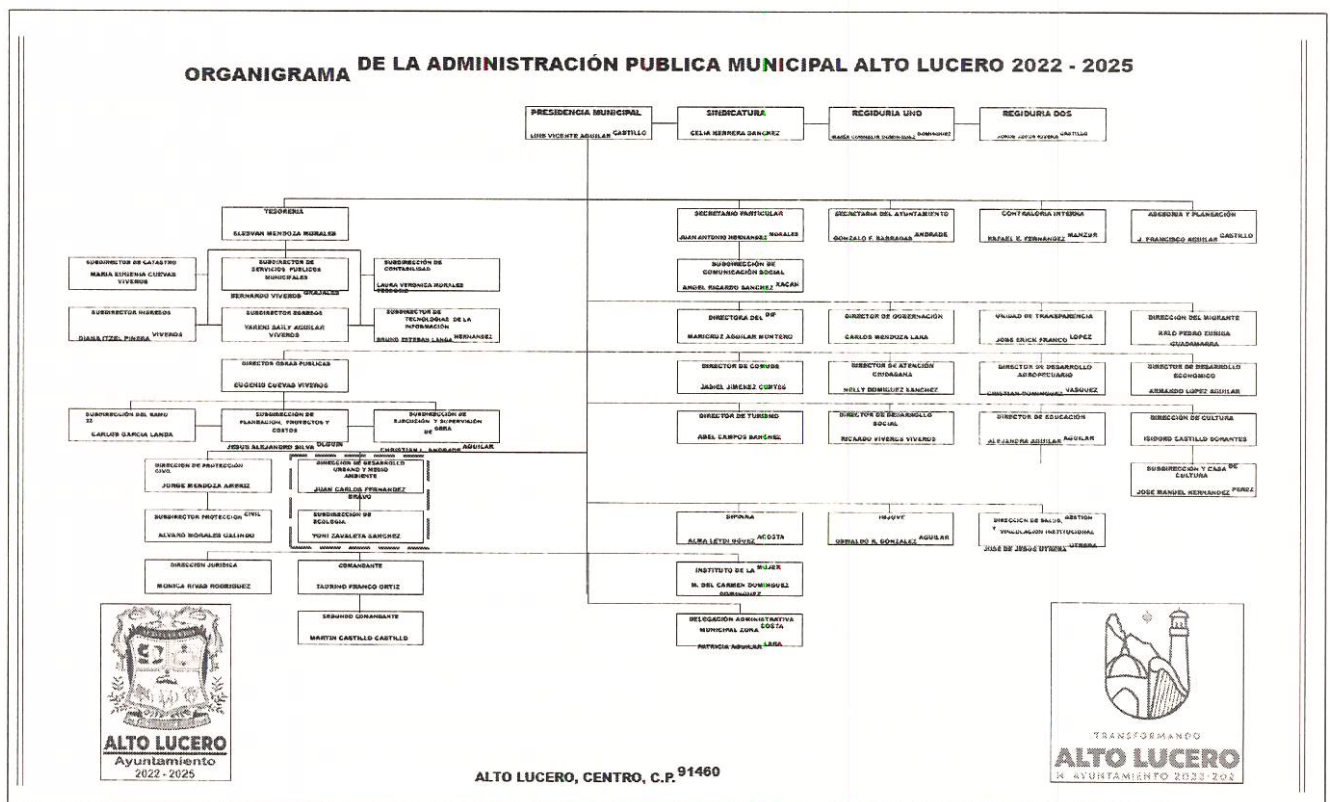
ORGANIGRAMA DE LA ADMINISTRACIÓN PUBLICA MUNICIPAL ALTO LUCERO 2022 - 2025

PRESIDENCIA MUNICIPAL
LUIS VICENTE AGUILAR CASTILLO

SINDICATURA
CELIA HERRERA SANCHEZ

REGIDURIA UNO
MARIA CONSUELO DOMINGUEZ DOMINGUEZ

REGIDURIA DOS
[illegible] CASTILLO

TESORERIA
ELEUVAN MENDOZA MORALES

SUBDIRECTOR DE CATASTRO
MARIA EUGENIA CUEVAS VIVEROS

SUBDIRECTOR DE SERVICIOS PUBLICOS MUNICIPALES
BERNARDO VIVEROS GRAJALES

SUBDIRECCIÓN DE CONTABILIDAD
LAURA VERONICA MORALES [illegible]

SUBDIRECTOR INGRESOS
DIANA ITZEL PINZON VIVEROS

SUBDIRECTOR EGRESOS
YARENI SAILY AGUILAR VIVEROS

SUBDIRECTOR DE TECNOLOGIAS DE LA INFORMACIÓN
BRUNO ESTEBAN LANDA HERNANDEZ

DIRECTOR OBRAS PUBLICAS
EUGENIO CUEVAS VIVEROS

SUBDIRECCIÓN DEL RAMO 33
CARLOS GARCIA LANDA

SUBDIRECCIÓN DE PLANEACIÓN, PROYECTOS Y COSTOS
JESUS ALEJANDRO SILVA OLGUIN

SUBDIRECCIÓN DE EJECUCIÓN Y SUPERVISIÓN DE OBRA
CHRISTIAN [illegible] ANDRADE AGUILAR

DIRECCIÓN DE PROTECCIÓN CIVIL
JORGE MENDOZA ARENIZ

SUBDIRECTOR PROTECCIÓN CIVIL
ALVARO MORALES GALINDO

DIRECCIÓN DE DESARROLLO URBANO Y MEDIO AMBIENTE
JUAN CARLOS FERNANDEZ BRAVO

SUBDIRECCIÓN DE ECOLOGIA
YONI ZAVALETA SANCHEZ

DIRECCIÓN JURIDICA
MONICA RIVAS RODRIGUEZ

COMANDANTE
TAURINO FRANCO ORTIZ

SEGUNDO COMANDANTE
MARTIN CASTILLO CASTILLO

SECRETARIO PARTICULAR
JUAN ANTONIO HERNANDEZ MORALES

SECRETARIA DEL AYUNTAMIENTO
GONZALO F. BARRADAS ANDRADE

CONTRALORIA INTERNA
RAFAEL E. FERNANDEZ MANZUR

ASESORIA Y PLANEACIÓN
J. FRANCISCO AGUILAR CASTILLO

SUBDIRECCIÓN DE COMUNICACIÓN SOCIAL
ANGEL RICARDO SANCHEZ XACAN

DIRECTORA DEL DIF
MARICRUZ AGUILAR MONTERO

DIRECTOR DE GOBERNACIÓN
CARLOS MENDOZA LANA

UNIDAD DE TRANSPARENCIA
JOSE ERICK FRANCO LOPEZ

DIRECCIÓN DEL MIGRANTE
ELLO PEDRO ZUÑIGA GUADARRAMA

DIRECTOR DE COMUDE
JASHEL JIMENEZ CORTES

DIRECTOR DE ATENCIÓN CIUDADANA
NELLY DOMINGUEZ SANCHEZ

DIRECTOR DE DESARROLLO AGROPECUARIO
CHRISTIAN DOMINGUEZ VASQUEZ

DIRECTOR DE DESARROLLO ECONOMICO
ARMANDO LOPEZ AGUILAR

DIRECTOR DE TURISMO
ABEL CAMPOS SANCHEZ

DIRECTOR DE DESARROLLO SOCIAL
RICARDO VIVEROS VIVEROS

DIRECTOR DE EDUCACIÓN
ALEJANDRA AGUILAR AGUILAR

DIRECCIÓN DE CULTURA
ISIDORO CASTILLO DORANTES

SUBDIRECCIÓN Y CASA DE CULTURA
JOSE MANUEL HERNANDEZ PEREZ

SIPINNA
ALMA LETICIA GOMEZ ACOSTA

INJUVE
OSWALDO R. GONZALEZ AGUILAR

DIRECCIÓN DE SALUD, GESTIÓN Y VINCULACIÓN INSTITUCIONAL
JOSE DE JESUS UTRERA UTRERA

INSTITUTO DE LA MUJER
M. DEL CARMEN DOMINGUEZ DOMINGUEZ

DELEGACIÓN ADMINISTRATIVA MUNICIPAL ZONA COSTA
PATRICIA AGUILAR LARA

ALTO LUCERO
Ayuntamiento
2022 - 2025

ALTO LUCERO, CENTRO, C.P. 91460

TRANSFORMANDO
ALTO LUCERO
H. AYUNTAMIENTO 2022-202